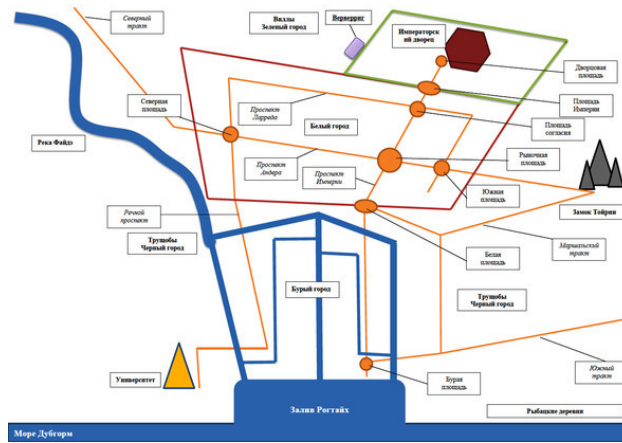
Северный тракт

Виллы
Зеленый город

Верверрис

Императорский дворец

Дворцовая площадь

Площадь Империи

Площадь согласия

Северная площадь

Проспект Лоррейн

Белый город

Река Файдэ

Проспект Андара

Проспект Империи

Рыночная площадь

Южная площадь

Замок Тойрин

Речной проспект

Трущобы
Черный город

Белая площадь

Маршальский тракт

Бурый город

Трущобы
Черный город

Университет

Бурая площадь

Южный тракт

Залив Рогтайх

Рыбацкие деревни

Море Дубгорм